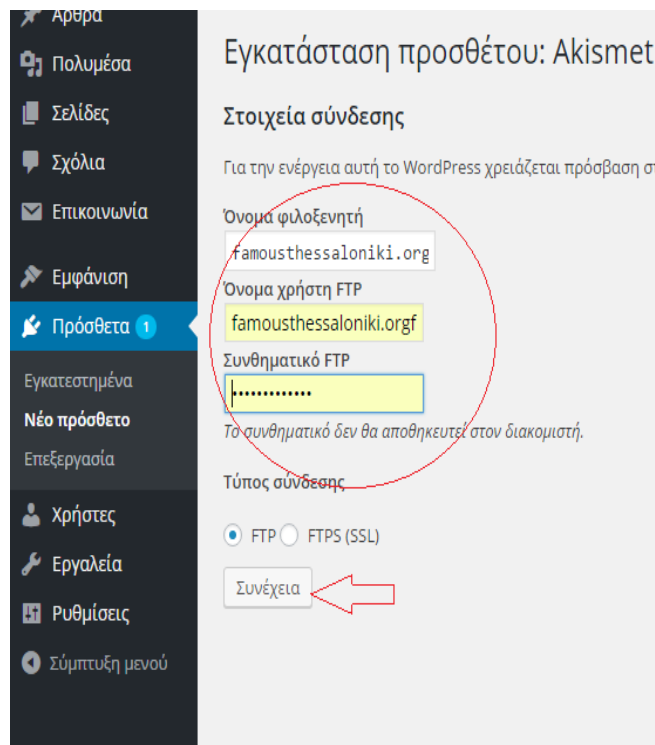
Άρθρα
Πολυμέσα
Σελίδες
Σχόλια
Επικοινωνία
Εμφάνιση
Πρόσθετα 1
Εγκατεστημένα
Νέο πρόσθετο
Επεξεργασία
Χρήστες
Εργαλεία
Ρυθμίσεις
Σύμπτυξη μενού

Εγκατάσταση προσθέτου: Akismet

Στοιχεία σύνδεσης

Για την ενέργεια αυτή το WordPress χρειάζεται πρόσβαση σ

Όνομα φιλοξενητή
famousthessaloniki.org
Όνομα χρήστη FTP
famousthessaloniki.orgf
Συνθηματικό FTP
•••••••••••••
Το συνθηματικό δεν θα αποθηκευτεί στον διακομιστή.

Τύπος σύνδεσης

FTP FTPS (SSL)

Συνέχεια